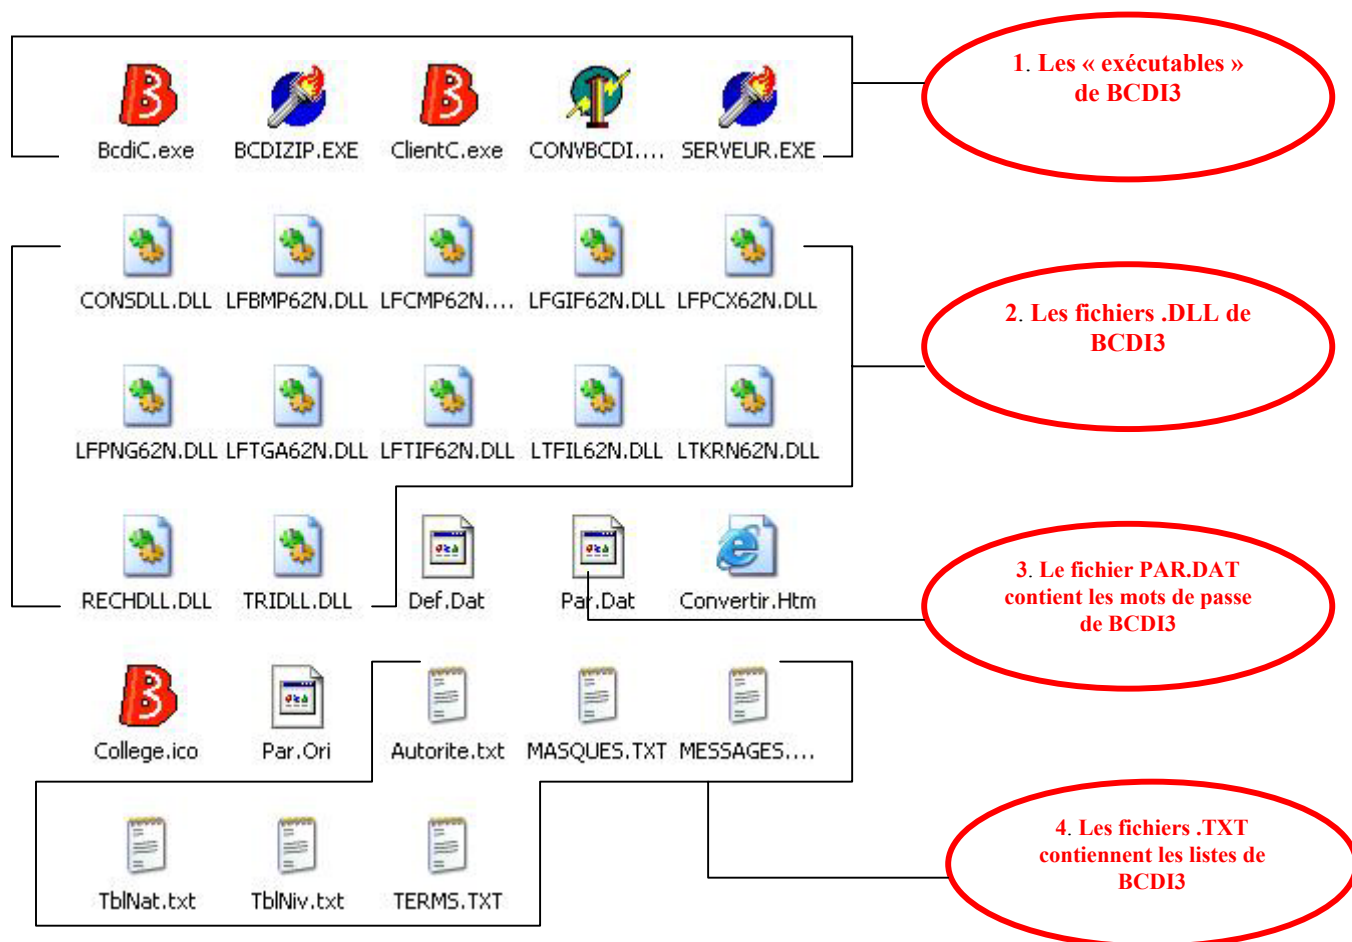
BcdiC.exe BCDIZIP.EXE ClientC.exe CONVBCDI.... SERVEUR.EXE

1. Les « exécutables » de BCDI3

CONSDLL.DLL LFBMP62N.DLL LFCMP62N.... LFGIF62N.DLL LFPCX62N.DLL

2. Les fichiers .DLL de BCDI3

LFPNG62N.DLL LFTGA62N.DLL LFTIF62N.DLL LTFIL62N.DLL LTKRN62N.DLL

RECHDLL.DLL TRIDLL.DLL Def.Dat Par.Dat Convertir.Htm

3. Le fichier PAR.DAT contient les mots de passe de BCDI3

College.ico Par.Ori Autorite.txt MASQUES.TXT MESSAGES....

TblNat.txt TblNiv.txt TERMS.TXT

4. Les fichiers .TXT contiennent les listes de BCDI3